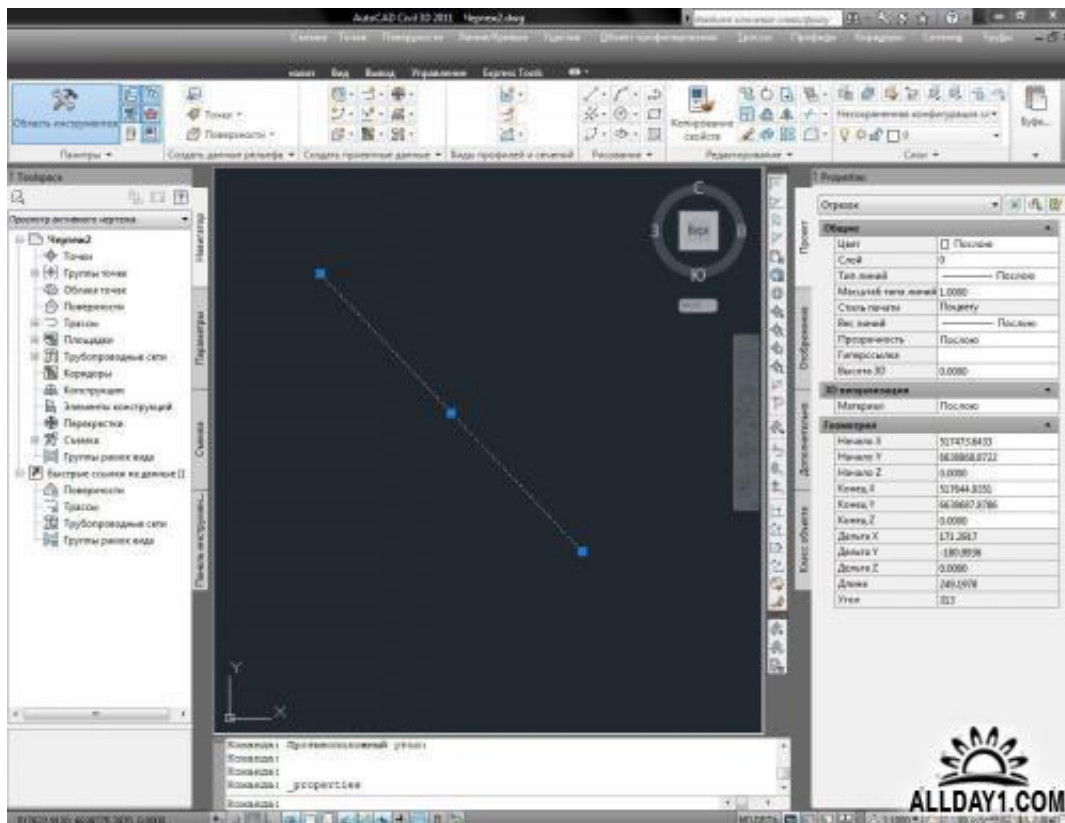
AutoCAD Civil 3D 2011 Чертеж2.dwg

Главная Точки Поверхности Линии/Кривые Участки Объект профилирования Трассы Профили Коридоры Сечения Виды

Вид Вывод Управление Express Tools

Область инструментов

Палитры

Точки

Поверхности

Создать данные рельефа

Создать проектные данные

Виды профилей и сечений

Рисование

Копирование свойств

Редактирование

Несохраненная конфигурация сл

Слои

Буфер

Toolspace

Проспектор активного чертежа

Чертеж2

Точки

Группы точек

Облака точек

Поверхности

Трассы

Площадки

Трубопроводные сети

Коридоры

Конструкции

Элементы конструкций

Перекрестки

Съемка

Группы рамок вида

Быстрые ссылки на данные []

Поверхности

Трассы

Трубопроводные сети

Группы рамок вида

Навигатор

Параметры

Съемка

Панель инструментов

С

З

В

Ю

Верх

Y

X

Properties

Отрезок

Общие

| Цвет | Послою |
|---|---|
| Слой | 0 |
| Тип линий | Послою |
| Масштаб типа линий | 1.0000 |
| Стиль печати | Поцвету |
| Вес линий | Послою |
| Прозрачность | Послою |
| Гиперссылка | |
| Высота 3D | 0.0000 |

3D визуализация

| Материал | Послою |
|---|---|

Геометрия

| Начало X | 517473.8433 |
|---|---|
| Начало Y | 6638868.0722 |
| Начало Z | 0.0000 |
| Конец X | 517644.8351 |
| Конец Y | 6638687.8786 |
| Конец Z | 0.0000 |
| Дельта X | 171.2817 |
| Дельта Y | -180.9936 |
| Дельта Z | 0.0000 |
| Длина | 249.1978 |
| Угол | 313 |

Проект

Отображение

Дополнительно

Блок объекта

Команда: Противоположный угол:
Команда:
Команда:
Команда: _properties
Команда:

ALLDAY1.COM